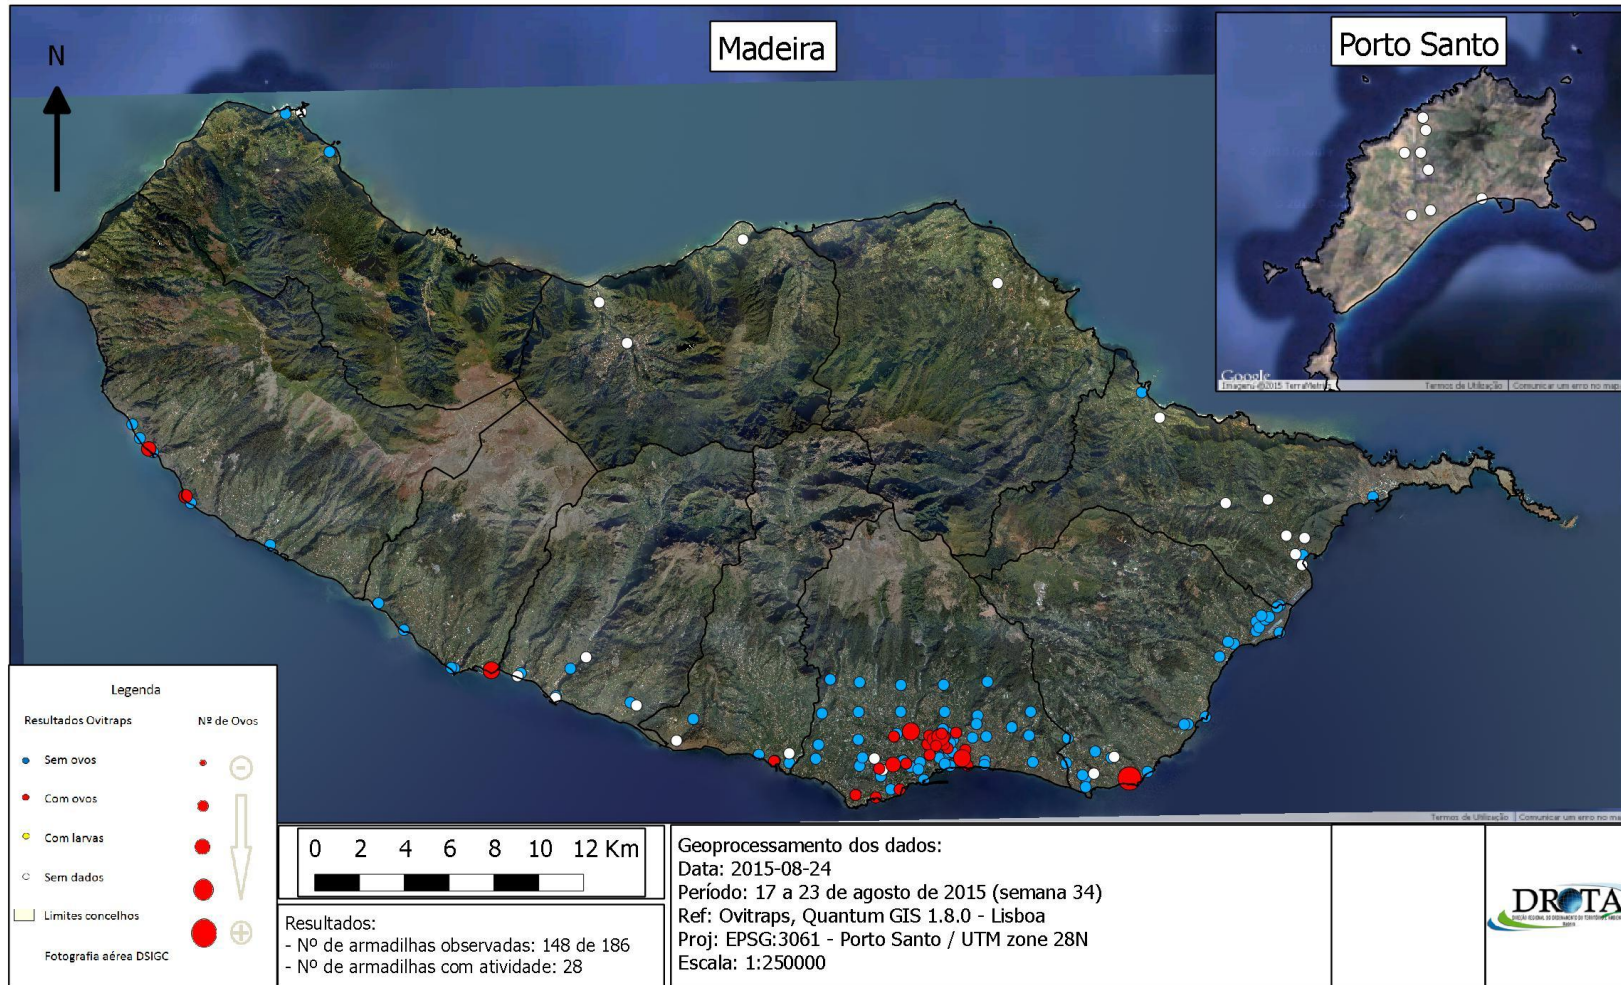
Madeira

N

Porto Santo

Google
Imagens ©2015 TerraMetrics | Termos de Utilização | Comunicar um erro no mapa

Termos de Utilização | Comunicar um erro no mapa

Legenda

Resultados Ovitraps

Nº de Ovos

Sem ovos

Com ovos

Com larvas

Sem dados

Limites concelhos

Fotografia aérea DSIGC

0 2 4 6 8 10 12 Km

Resultados:
- Nº de armadilhas observadas: 148 de 186
- Nº de armadilhas com atividade: 28

Geoprocessamento dos dados:
Data: 2015-08-24
Período: 17 a 23 de agosto de 2015 (semana 34)
Ref: Ovitraps, Quantum GIS 1.8.0 - Lisboa
Proj: EPSG:3061 - Porto Santo / UTM zone 28N
Escala: 1:250000

DROTA
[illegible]